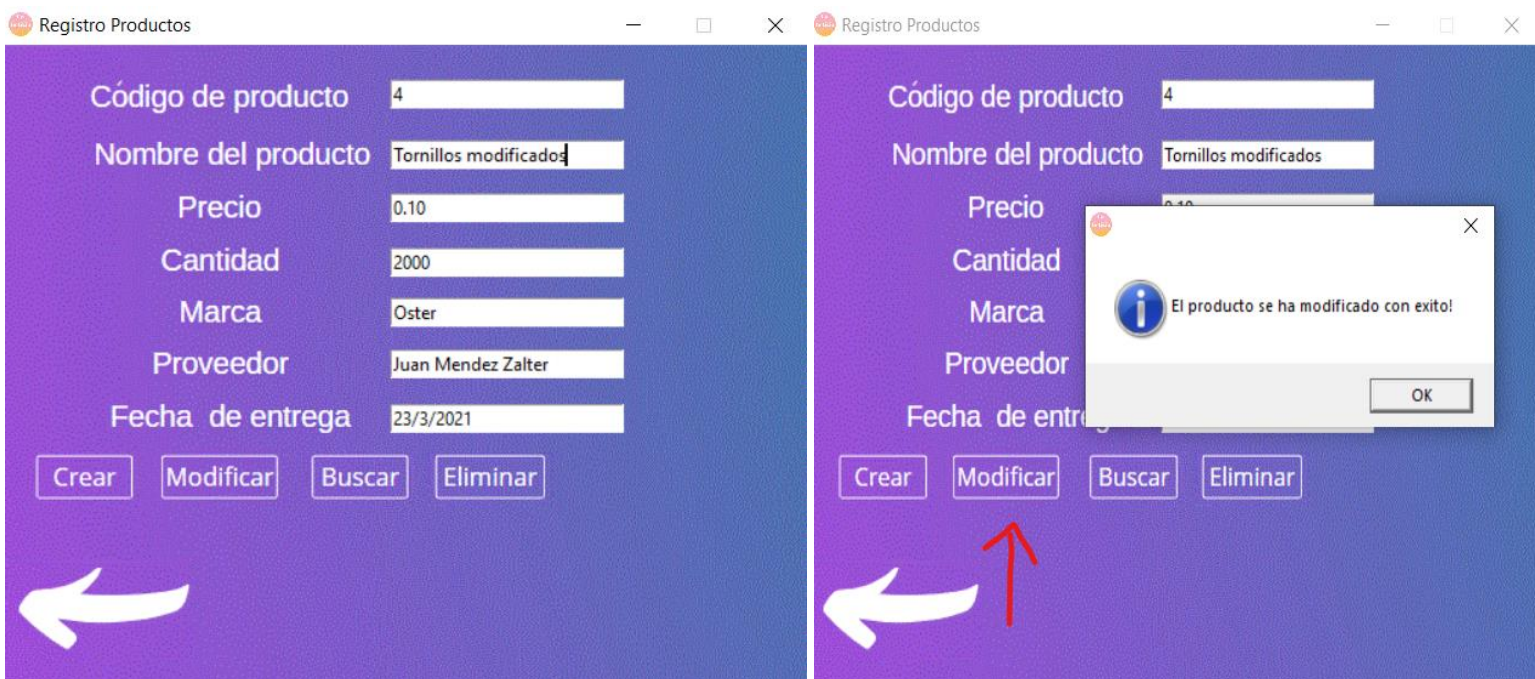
Registro Productos

Código de producto 4

Nombre del producto Tornillos modificados

Precio 0.10

Cantidad 2000

Marca Oster

Proveedor Juan Mendez Zalter

Fecha de entrega 23/3/2021

Crear Modificar Buscar Eliminar

Registro Productos

Código de producto 4

Nombre del producto Tornillos modificados

Precio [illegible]

Cantidad

Marca

Proveedor

Fecha de entr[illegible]

El producto se ha modificado con exito!

OK

Crear Modificar Buscar Eliminar